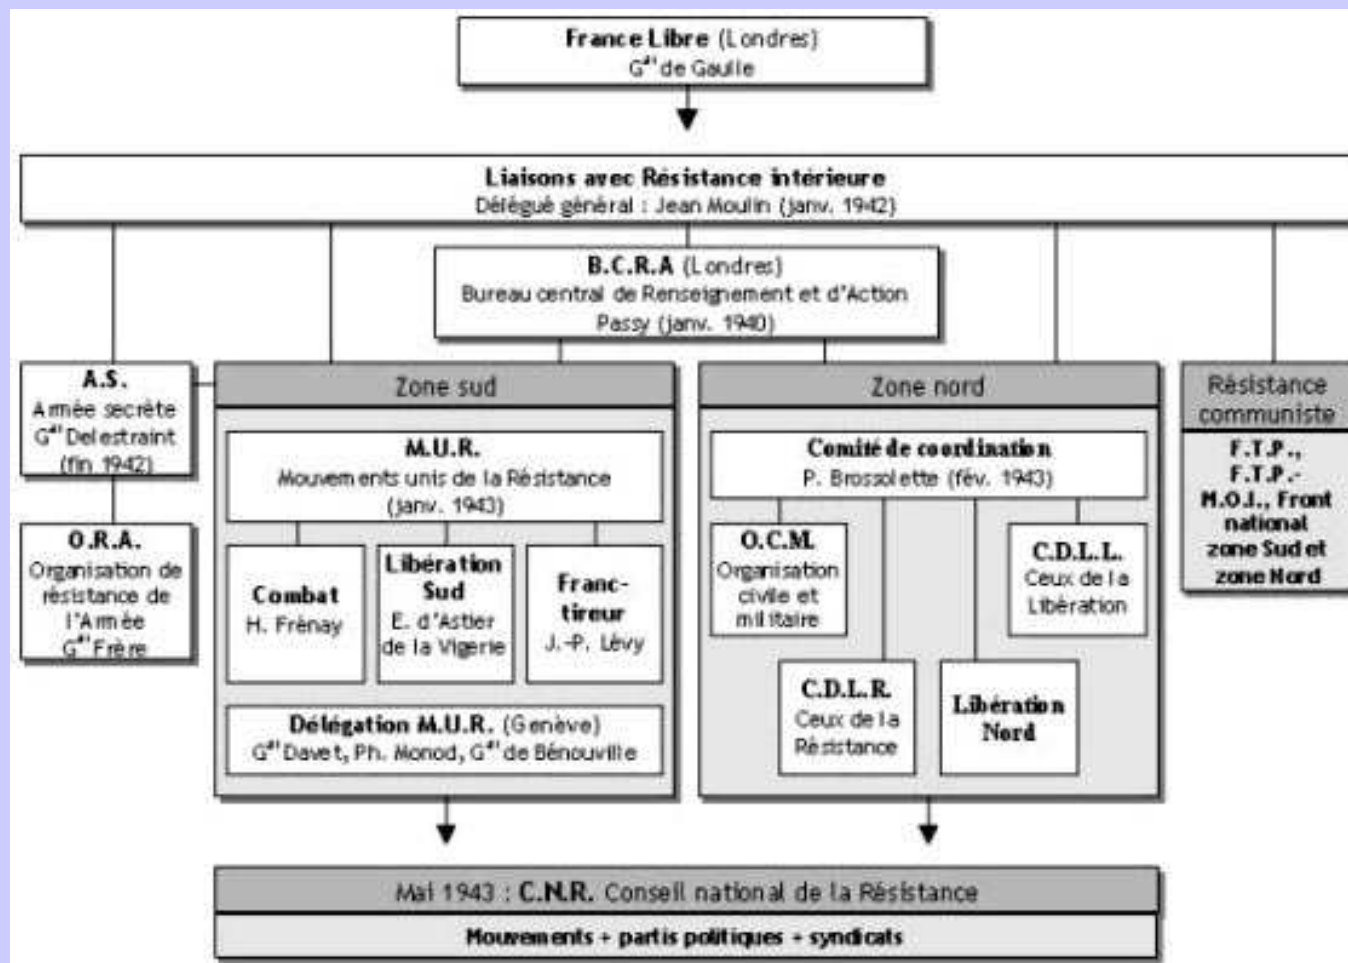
France Libre (Londres)
G$^{al}$ de Gaulle

Liaisons avec Résistance intérieure
Délégué général : Jean Moulin (janv. 1942)

B.C.R.A (Londres)
Bureau central de Renseignement et d'Action
Passy (janv. 1940)

A.S.
Armée secrète
G$^{al}$ Delestraint
(fin 1942)

O.R.A.
Organisation de résistance de l'Armée
G$^{al}$ Frère

Zone sud

M.U.R.
Mouvements unis de la Résistance
(janv. 1943)

Combat
H. Frénay

Libération Sud
E. d'Astier de la Vigerie

Franc-tireur
J.-P. Lévy

Délégation M.U.R. (Genève)
G$^{al}$ Davet, Ph. Monod, G$^{al}$ de Bénouville

Zone nord

Comité de coordination
P. Brossolette (fév. 1943)

O.C.M.
Organisation civile et militaire

C.D.L.L.
Ceux de la Libération

C.D.L.R.
Ceux de la Résistance

Libération Nord

Résistance communiste

F.T.P.,
F.T.P.-M.O.I., Front national zone Sud et zone Nord

Mai 1943 : C.N.R. Conseil national de la Résistance

Mouvements + partis politiques + syndicats